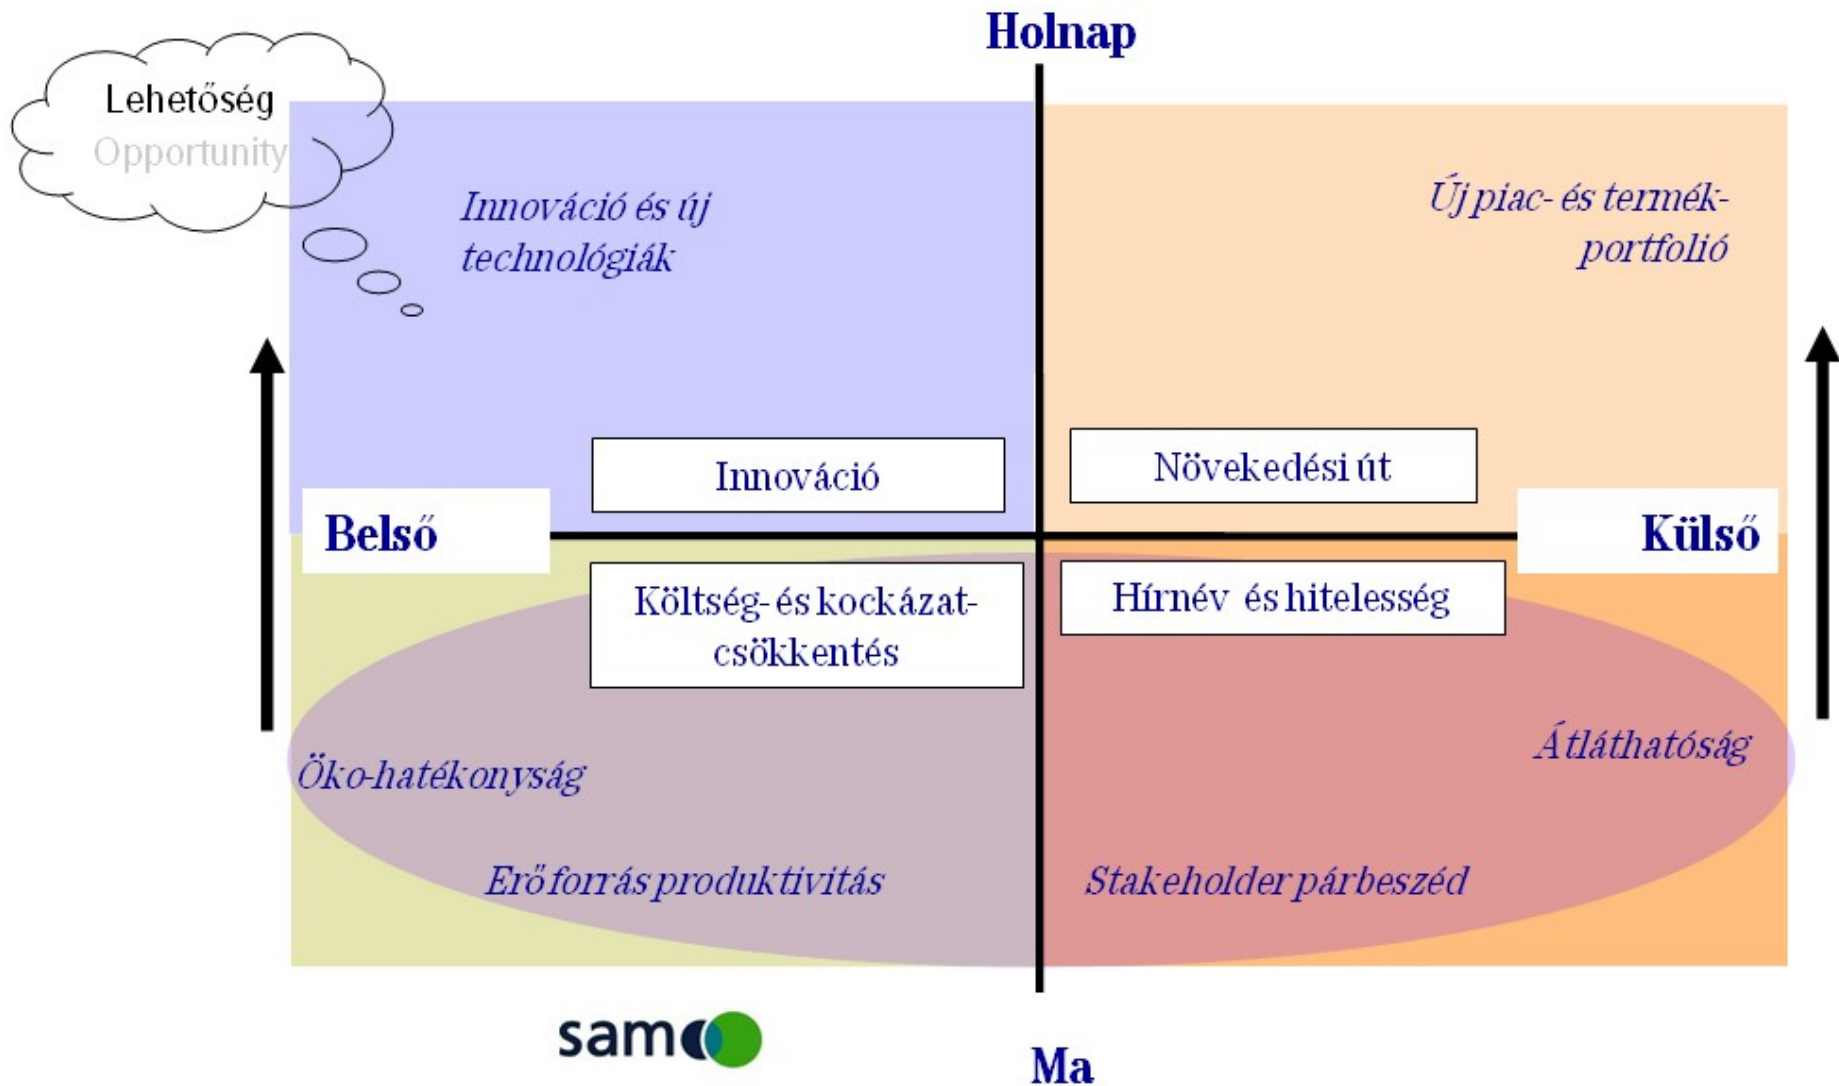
Holnap

Lehetőség
Opportunity

Innováció és új technológiák

Új piac- és termék-portfolió

Innováció

Növekedési út

Belső

Külső

Költség- és kockázat-csökkentés

Hírnév és hitelesség

Átláthatóság

Öko-hatékonyság

Erőforrás produktivitás

Stakeholder párbeszéd

sam

Ma